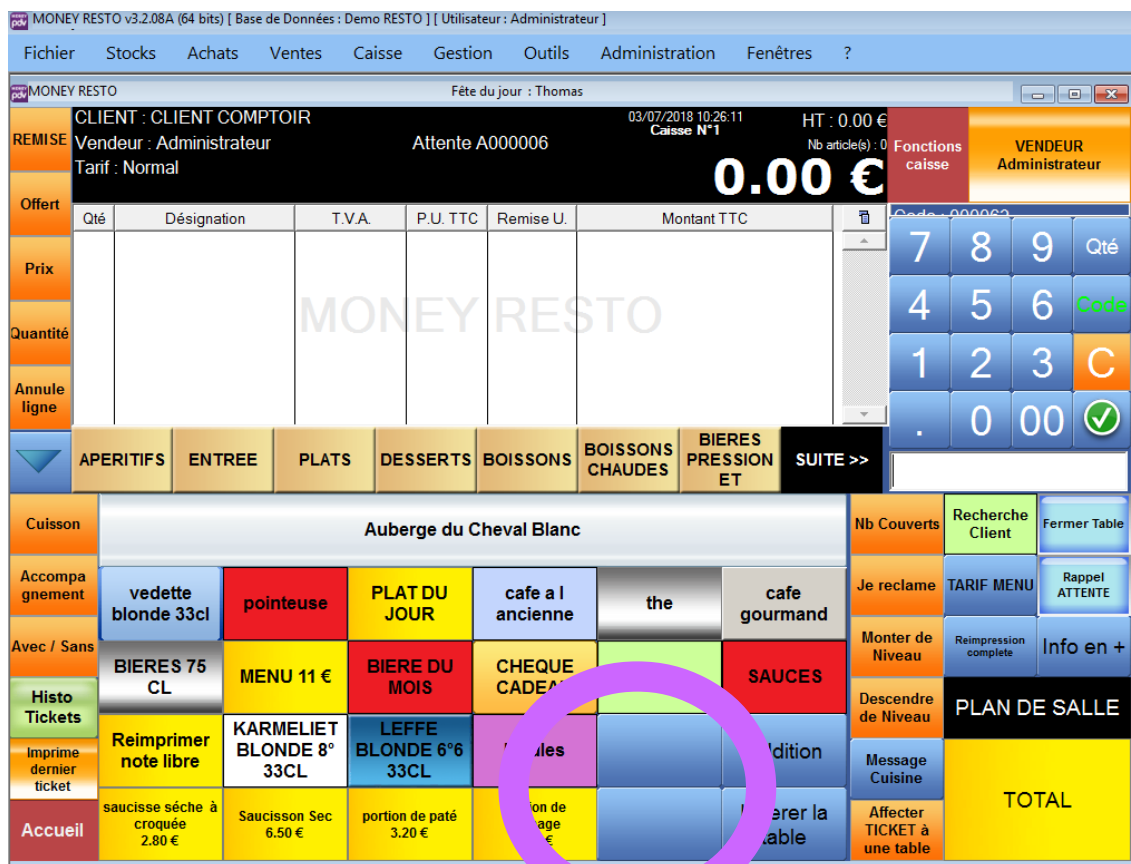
MONEY RESTO v3.2.08A (64 bits) [ Base de Données : Demo RESTO ] [ Utilisateur : Administrateur ]

Fichier Stocks Achats Ventes Caisse Gestion Outils Administration Fenêtres ?

MONEY RESTO

Fête du jour : Thomas

REMISE

CLIENT : CLIENT COMPTOIR
Vendeur : Administrateur
Tarif : Normal

Attente A000006

03/07/2018 10:26:11
Caisse N°1

HT : 0.00 €
Nb article(s) : 0

0.00 €

Fonctions caisse

VENDEUR
Administrateur

Offert

Prix

Quantité

Annule ligne

| Qté | Désignation | T.V.A. | P.U. TTC | Remise U. | Montant TTC |
|---|---|---|---|---|---|

MONEY RESTO

Code : 000062

7 8 9 Qté
4 5 6 Code
1 2 3 C
. 0 00

APERITIFS ENTREE PLATS DESSERTS BOISSONS BOISSONS CHAUDES BIERES PRESSION ET SUITE >>

Cuisson

Auberge du Cheval Blanc

Nb Couverts

Recherche Client

Fermer Table

Accompagnement

vedette blonde 33cl

pointeuse

PLAT DU JOUR

cafe a l ancienne

the

cafe gourmand

Je reclame

TARIF MENU

Rappel ATTENTE

Avec / Sans

BIERES 75 CL

MENU 11 €

BIERE DU MOIS

CHEQUE CADEA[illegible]

SAUCES

Monter de Niveau

Reimpression complete

Info en +

Histo Tickets

Descendre de Niveau

PLAN DE SALLE

Imprime dernier ticket

Reimprimer note libre

KARMELIET BLONDE 8° 33CL

LEFFE BLONDE 6°6 33CL

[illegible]ules

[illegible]ddition

Message Cuisine

TOTAL

Accueil

saucisse séche à croquée 2.80 €

Saucisson Sec 6.50 €

portion de paté 3.20 €

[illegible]ion de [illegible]age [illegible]€

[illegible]erer la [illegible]able

Affecter TICKET à une table